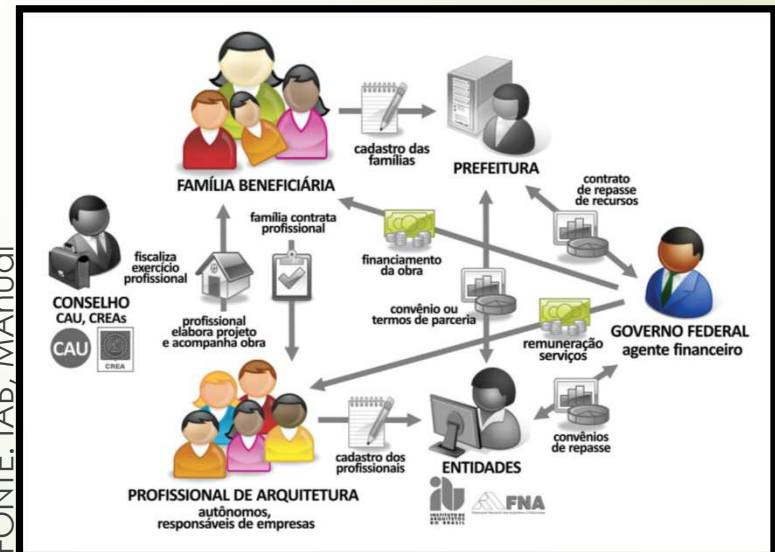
FONTE: IAB, MAHUQI

cadastro das famílias

PREFEITURA

FAMÍLIA BENEFICIÁRIA

contrato de repasse de recursos

família contrata profissional

fiscaliza exercício profissional

financiamento da obra

CONSELHO
CAU, CREAs

CAU

CREA

profissional elabora projeto e acompanha obra

convênio ou termos de parceria

remuneração serviços

GOVERNO FEDERAL
agente financeiro

cadastro dos profissionais

ENTIDADES

convênios de repasse

PROFISSIONAL DE ARQUITETURA
autônomos, responsáveis de empresas

IAB INSTITUTO DE ARQUITETOS DO BRASIL

FNA